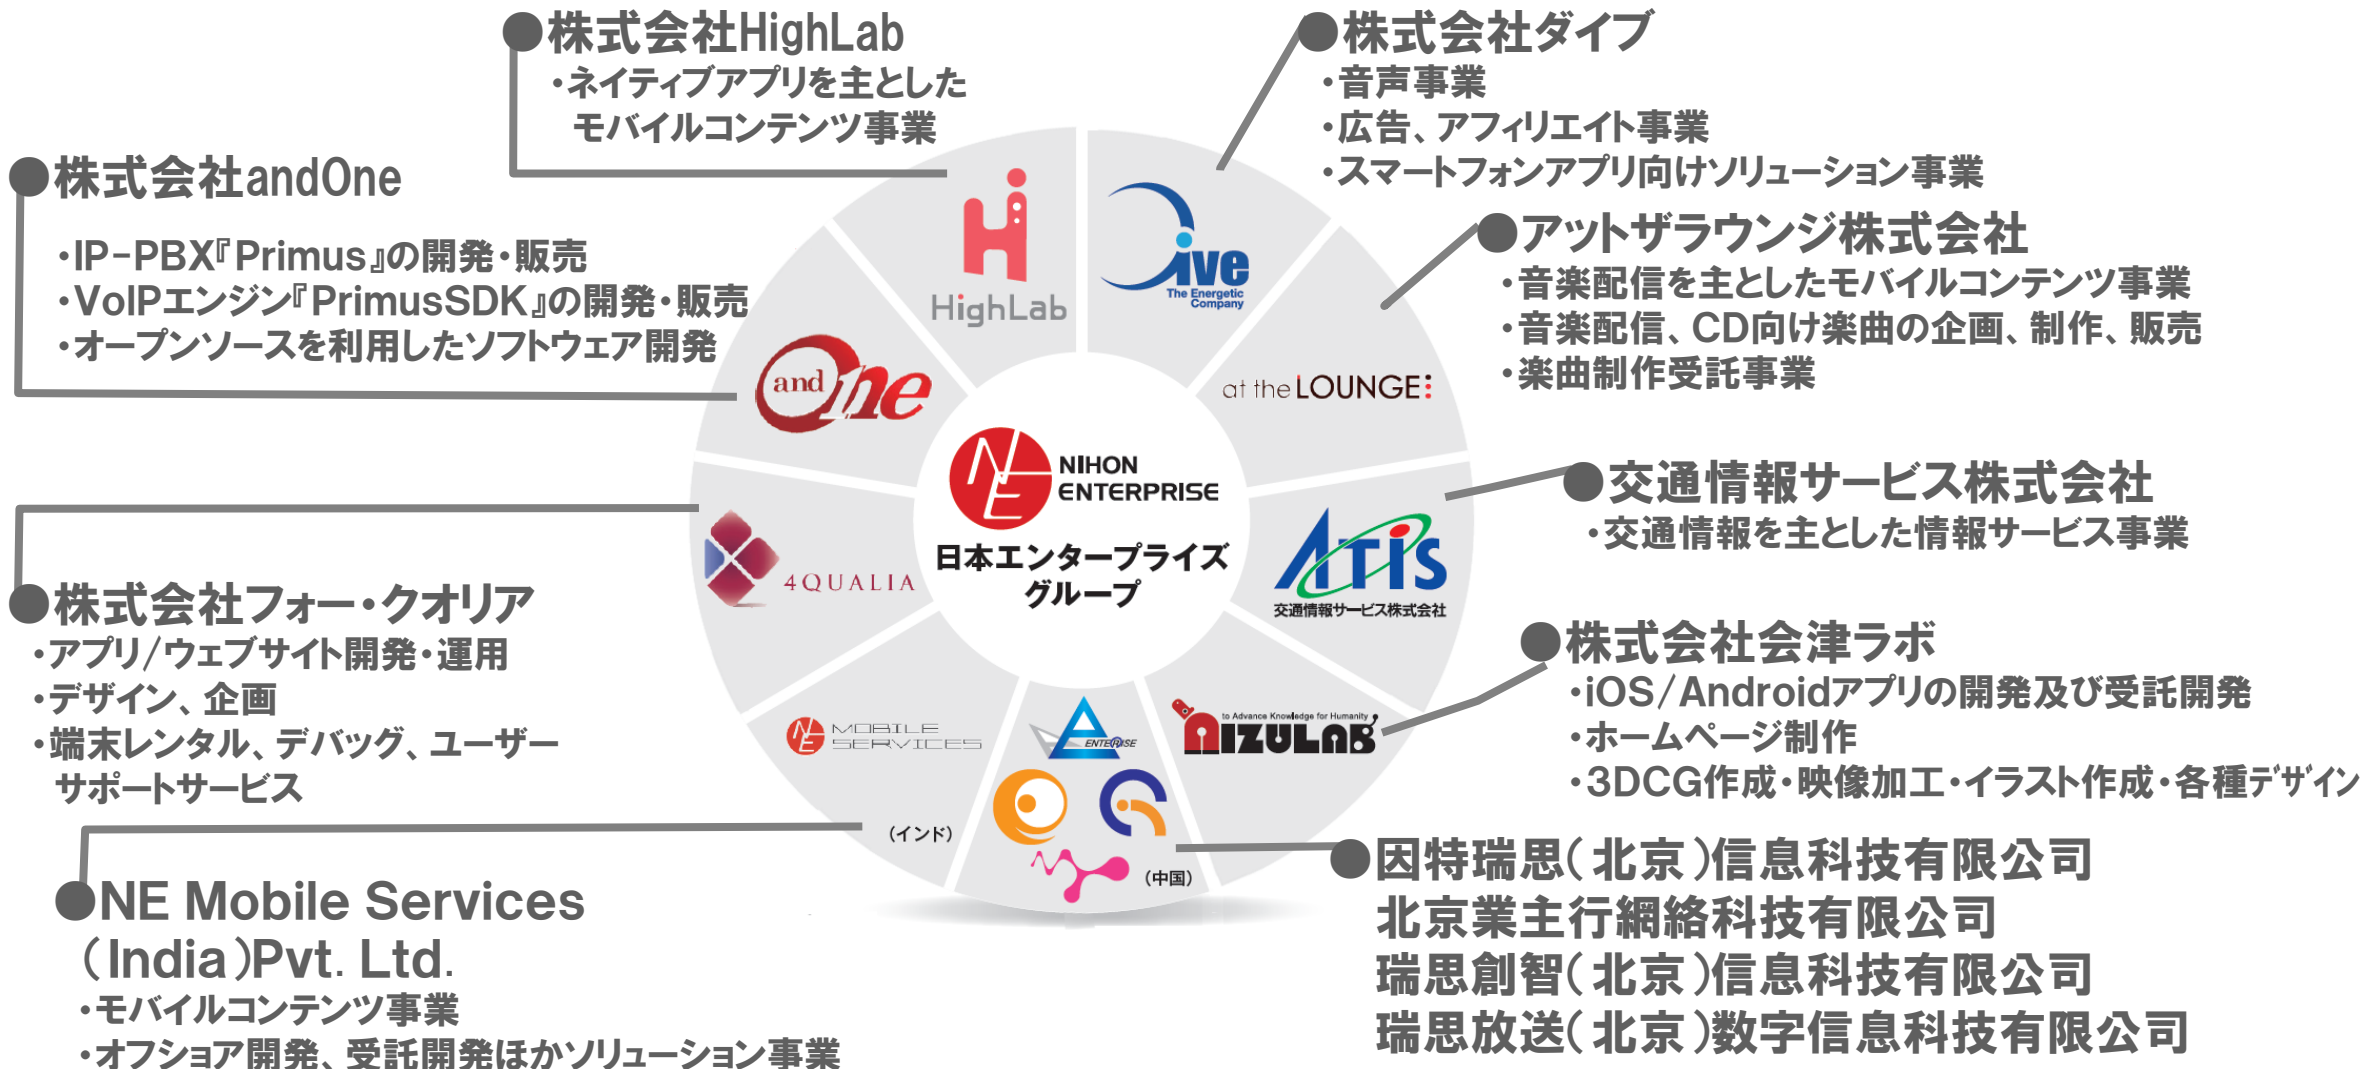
●株式会社HighLab
・ネイティブアプリを主とした
モバイルコンテンツ事業

●株式会社ダイブ
・音声事業
・広告、アフィリエイト事業
・スマートフォンアプリ向けソリューション事業

●株式会社andOne
・IP-PBX『Primus』の開発・販売
・VoIPエンジン『PrimusSDK』の開発・販売
・オープンソースを利用したソフトウェア開発

●アットザラウンジ株式会社
・音楽配信を主としたモバイルコンテンツ事業
・音楽配信、CD向け楽曲の企画、制作、販売
・楽曲制作受託事業

HighLab

Dive The Energetic Company

at the LOUNGE

and One

NIHON ENTERPRISE
日本エンタープライズグループ

4QUALIA

ATIS 交通情報サービス株式会社

●交通情報サービス株式会社
・交通情報を主とした情報サービス事業

●株式会社フォー・クオリア
・アプリ/ウェブサイト開発・運用
・デザイン、企画
・端末レンタル、デバッグ、ユーザーサポートサービス

●株式会社会津ラボ
・iOS/Androidアプリの開発及び受託開発
・ホームページ制作
・3DCG作成・映像加工・イラスト作成・各種デザイン

MOBILE SERVICES

ENTERPRISE

to Advance Knowledge for Humanity AIZULAB

(インド)

(中国)

●NE Mobile Services (India)Pvt. Ltd.
・モバイルコンテンツ事業
・オフショア開発、受託開発ほかソリューション事業

●因特瑞思(北京)信息科技有限公司
北京業主行網絡科技有限公司
瑞思創智(北京)信息科技有限公司
瑞思放送(北京)数字信息科技有限公司